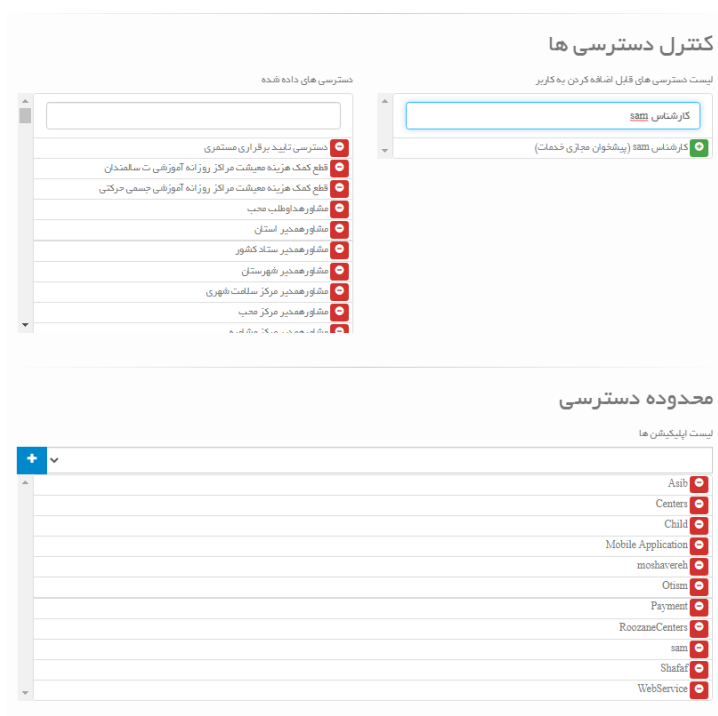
کنترل دسترسی ها

لیست دسترسی های قابل اضافه کردن به کاربر

کارشناس sam

کارشناس sam (پیشخوان مجازی خدمات)

دسترسی های داده شده

دسترسی تایید برقراری مستمری
قطع کمک هزینه معیشت مراکز روزانه آموزشی ت سالمندان
قطع کمک هزینه معیشت مراکز روزانه آموزشی جسمی حرکتی
مشاورهداوطلب محب
مشاورهمدیر استان
مشاورهمدیر ستاد کشور
مشاورهمدیر شهرستان
مشاورهمدیر مرکز سلامت شهری
مشاورهمدیر مرکز محب
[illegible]

محدوده دسترسی

لیست اپلیکیشن ها

+

Asib
Centers
Child
Mobile Application
moshavereh
Otism
Payment
RoozaneCenters
sam
Shafaf
WebService